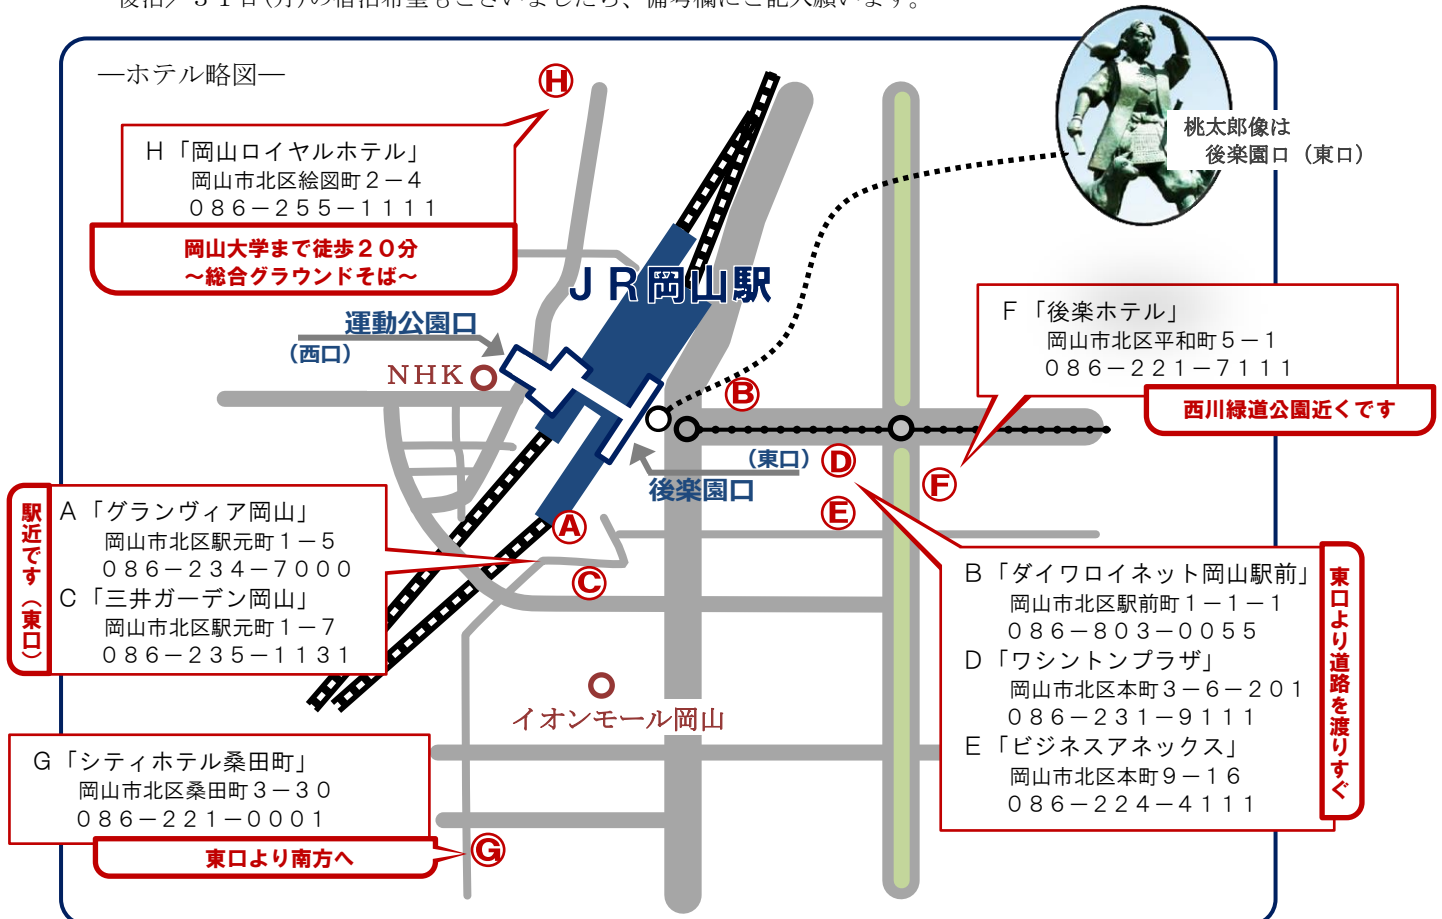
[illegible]

—ホテル略図—

H

H「岡山ロイヤルホテル」
岡山市北区絵図町２−４
０８６−２５５−１１１１

岡山大学まで徒歩２０分
〜総合グラウンドそば〜

桃太郎像は
後楽園口（東口）

ＪＲ岡山駅

運動公園口
（西口）

NHK

B

F「後楽ホテル」
岡山市北区平和町５−１
０８６−２２１−７１１１

西川緑道公園近くです

（東口）
D
後楽園口

E

F

駅近です（東口）

A「グランヴィア岡山」
岡山市北区駅元町１−５
０８６−２３４−７０００
C「三井ガーデン岡山」
岡山市北区駅元町１−７
０８６−２３５−１１３１

A

C

B「ダイワロイネット岡山駅前」
岡山市北区駅前町１−１−１
０８６−８０３−００５５
D「ワシントンプラザ」
岡山市北区本町３−６−２０１
０８６−２３１−９１１１
E「ビジネスアネックス」
岡山市北区本町９−１６
０８６−２２４−４１１１

東口より道路を渡りすぐ

イオンモール岡山

G「シティホテル桑田町」
岡山市北区桑田町３−３０
０８６−２２１−０００１

東口より南方へ

G